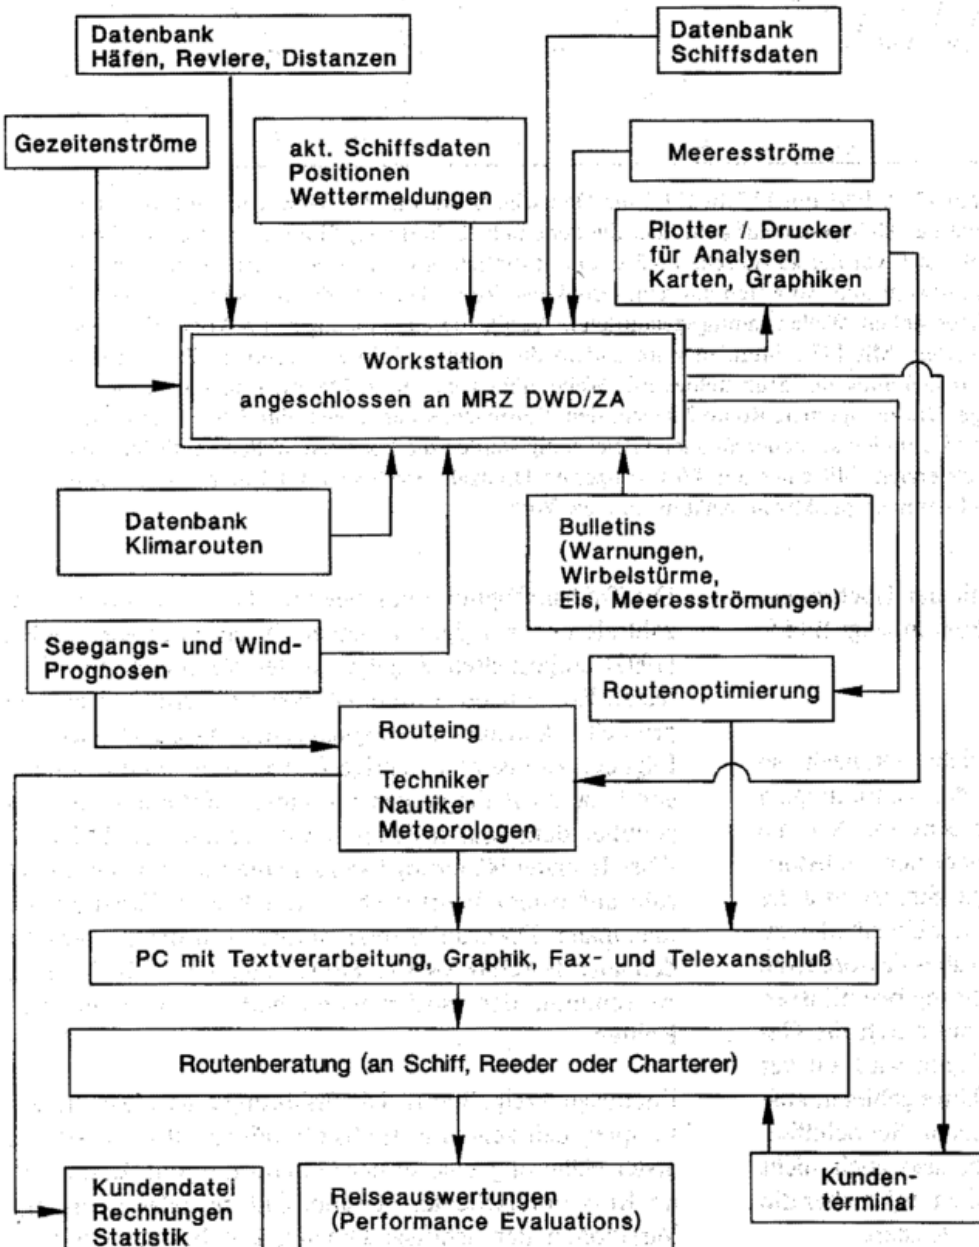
Datenbank
Häfen, Reviere, Distanzen

Datenbank
Schiffsdaten

Gezeitenströme

akt. Schiffsdaten
Positionen
Wettermeldungen

Meeresströme

Plotter / Drucker
für Analysen
Karten, Graphiken

Workstation
angeschlossen an MRZ DWD/ZA

Datenbank
Klimarouten

Bulletins
(Warnungen,
Wirbelstürme,
Eis, Meeresströmungen)

Seegangs- und Wind-
Prognosen

Routenoptimierung

Routeing

Techniker
Nautiker
Meteorologen

PC mit Textverarbeitung, Graphik, Fax- und Telexanschluß

Routenberatung (an Schiff, Reeder oder Charterer)

Kundendatei
Rechnungen
Statistik

Reiseauswertungen
(Performance Evaluations)

Kunden-
terminal